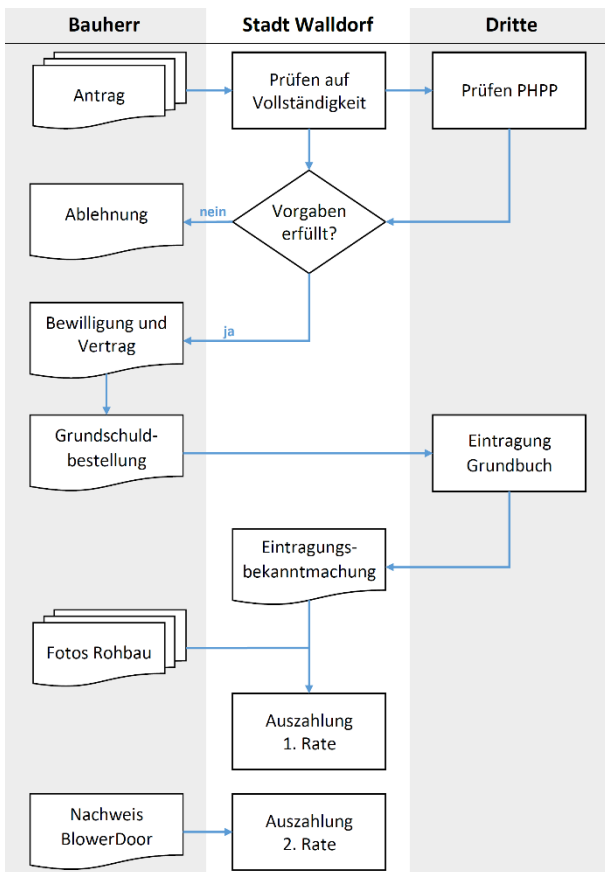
Bauherr

Stadt Walldorf

Dritte

Antrag

Prüfen auf Vollständigkeit

Prüfen PHPP

Ablehnung

nein

Vorgaben erfüllt?

Bewilligung und Vertrag

ja

Grundschuldbestellung

Eintragung Grundbuch

Eintragungsbekanntmachung

Fotos Rohbau

Auszahlung 1. Rate

Nachweis BlowerDoor

Auszahlung 2. Rate